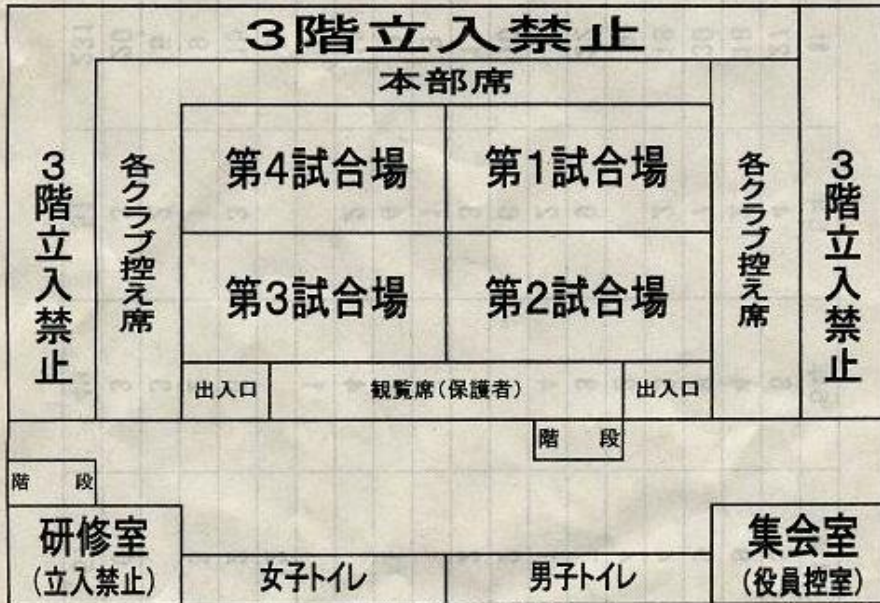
3階立入禁止

本部席

3階立入禁止

各クラブ控え席

第4試合場

第1試合場

各クラブ控え席

3階立入禁止

第3試合場

第2試合場

出入口

観覧席（保護者）

出入口

階段

階段

研修室
（立入禁止）

女子トイレ

男子トイレ

集会室
（役員控室）